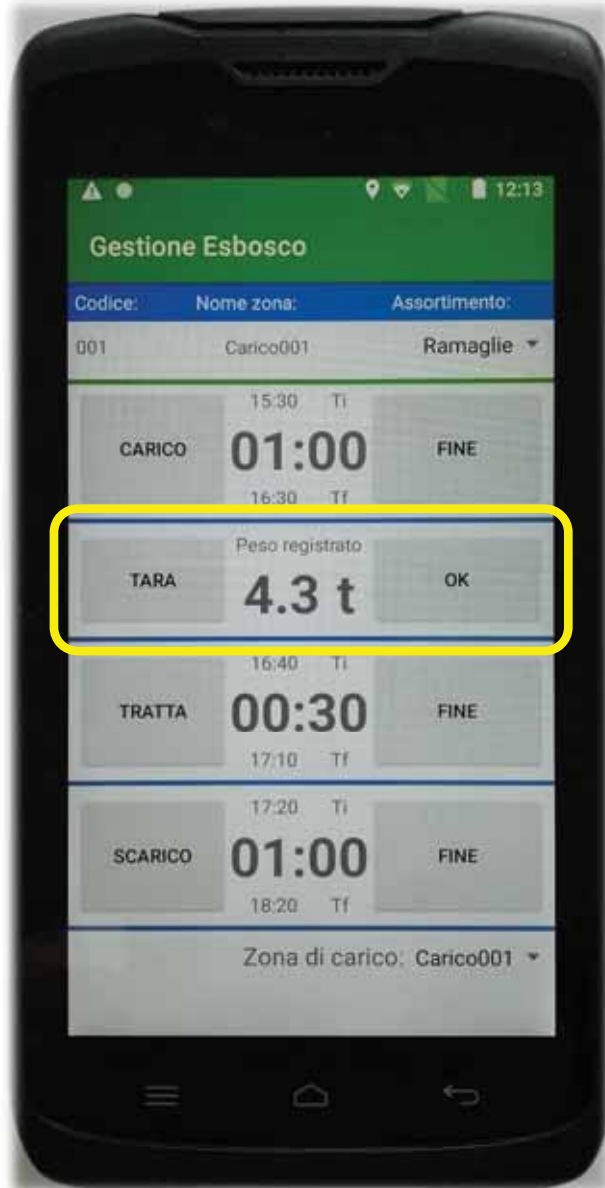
12:13

Gestione Esbosco

Codice: Nome zona: Assortimento:

001 Carico001 Ramaglie

15:30 Ti
CARICO 01:00 FINE
16:30 Tf

Peso registrato
TARA 4.3 t OK

16:40 Ti
TRATTA 00:30 FINE
17:10 Tf

17:20 Ti
SCARICO 01:00 FINE
18:20 Tf

Zona di carico: Carico001